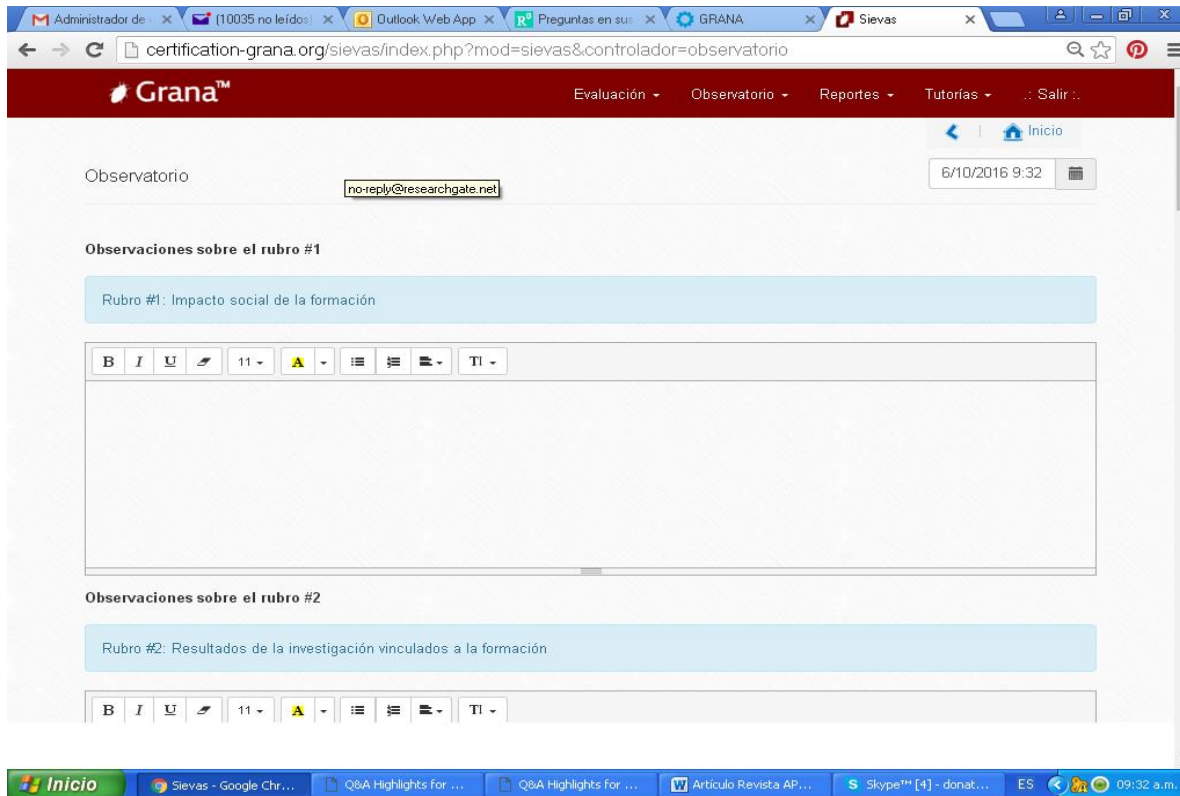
Administrador de | (10035 no leídos) | Outlook Web App | Preguntas en sus | GRANA | Sievas

certification-grana.org/sievas/index.php?mod=sievas&controlador=observatorio

Grana™

Evaluación ▾ Observatorio ▾ Reportes ▾ Tutorías ▾ .: Salir :.

Inicio

Observatorio

no-reply@researchgate.net

6/10/2016 9:32

Observaciones sobre el rubro #1

Rubro #1: Impacto social de la formación

B I U 11 ▾ A ▾ TI ▾

Observaciones sobre el rubro #2

Rubro #2: Resultados de la investigación vinculados a la formación

B I U 11 ▾ A ▾ TI ▾

Inicio | Sievas - Google Chr... | Q&A Highlights for ... | Q&A Highlights for ... | Artículo Revista AP... | Skype™ [4] - donat... | ES | 09:32 a.m.